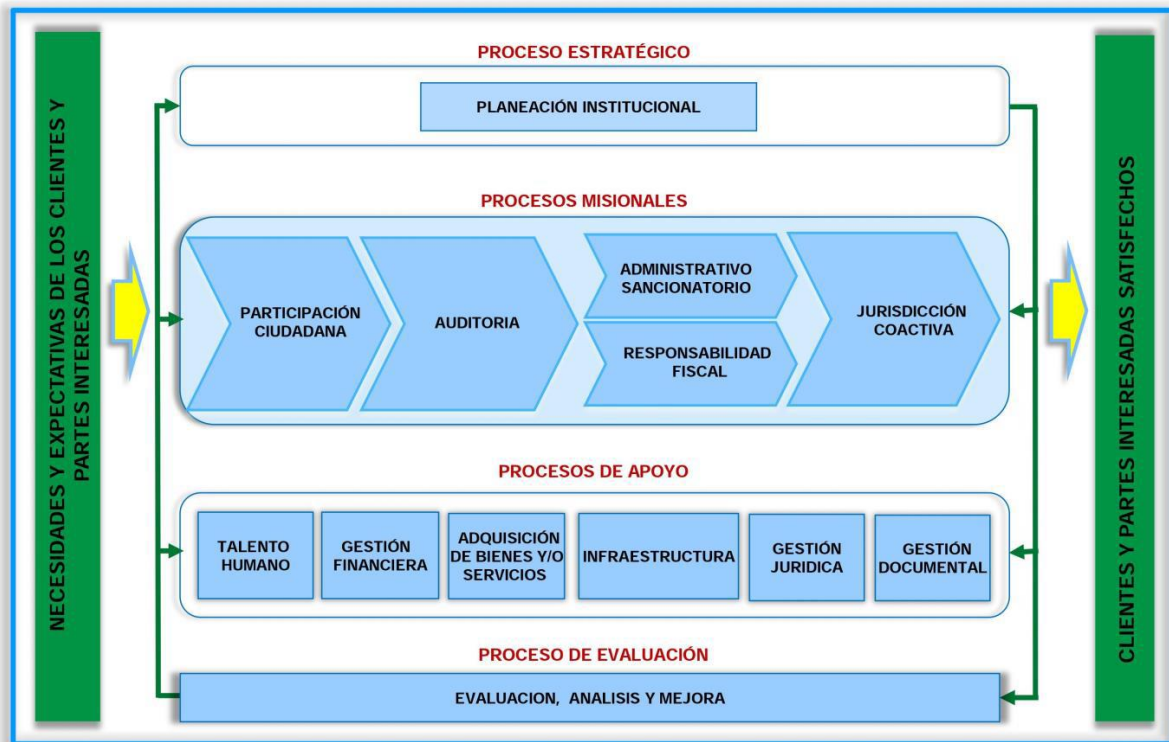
NECESIDADES Y EXPECTATIVAS DE LOS CLIENTES Y PARTES INTERESADAS

PROCESO ESTRATÉGICO

PLANEACIÓN INSTITUCIONAL

PROCESOS MISIONALES

PARTICIPACIÓN CIUDADANA

AUDITORIA

ADMINISTRATIVO SANCIONATORIO

RESPONSABILIDAD FISCAL

JURISDICCIÓN COACTIVA

PROCESOS DE APOYO

TALENTO HUMANO

GESTIÓN FINANCIERA

ADQUISICIÓN DE BIENES Y/O SERVICIOS

INFRAESTRUCTURA

GESTIÓN JURIDICA

GESTIÓN DOCUMENTAL

PROCESO DE EVALUACIÓN

EVALUACION, ANALISIS Y MEJORA

CLIENTES Y PARTES INTERESADAS SATISFECHOS